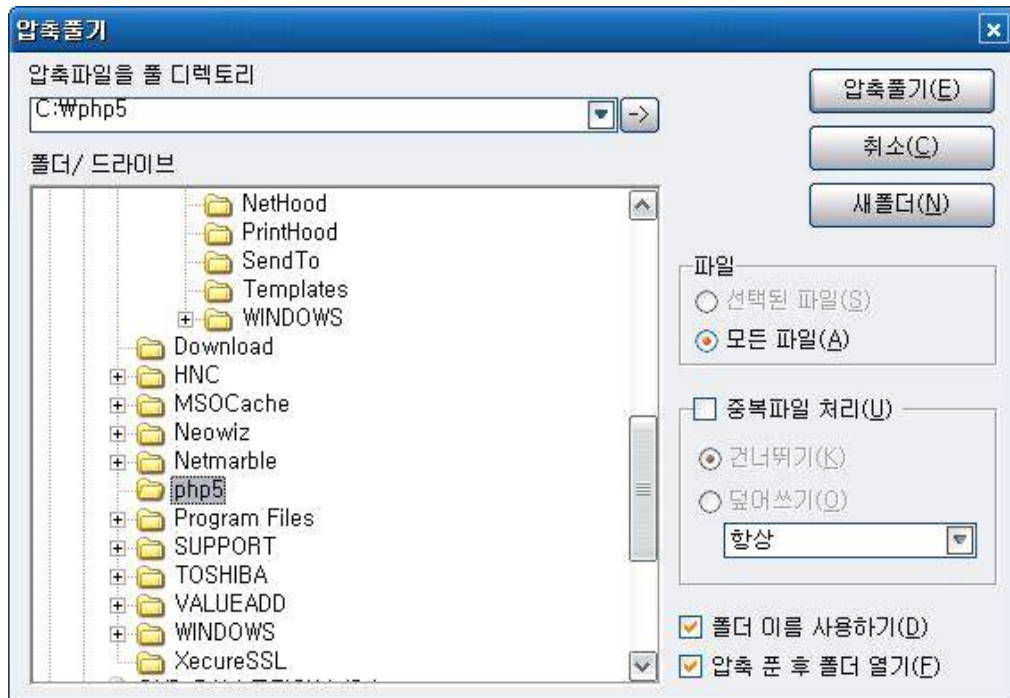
압축풀기

압축파일을 풀 디렉토리

C:₩php5

->

폴더/ 드라이브

NetHood
PrintHood
SendTo
Templates
WINDOWS
Download
HNC
MSOCache
Neowiz
Netmarble
php5
Program Files
SUPPORT
TOSHIBA
VALUEADD
WINDOWS
XecureSSL
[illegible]

압축풀기(E)

취소(C)

새폴더(N)

파일

선택된 파일(S)

모든 파일(A)

중복파일 처리(U)

건너뛰기(K)

덮어쓰기(O)

항상

폴더 이름 사용하기(D)

압축 푼 후 폴더 열기(F)